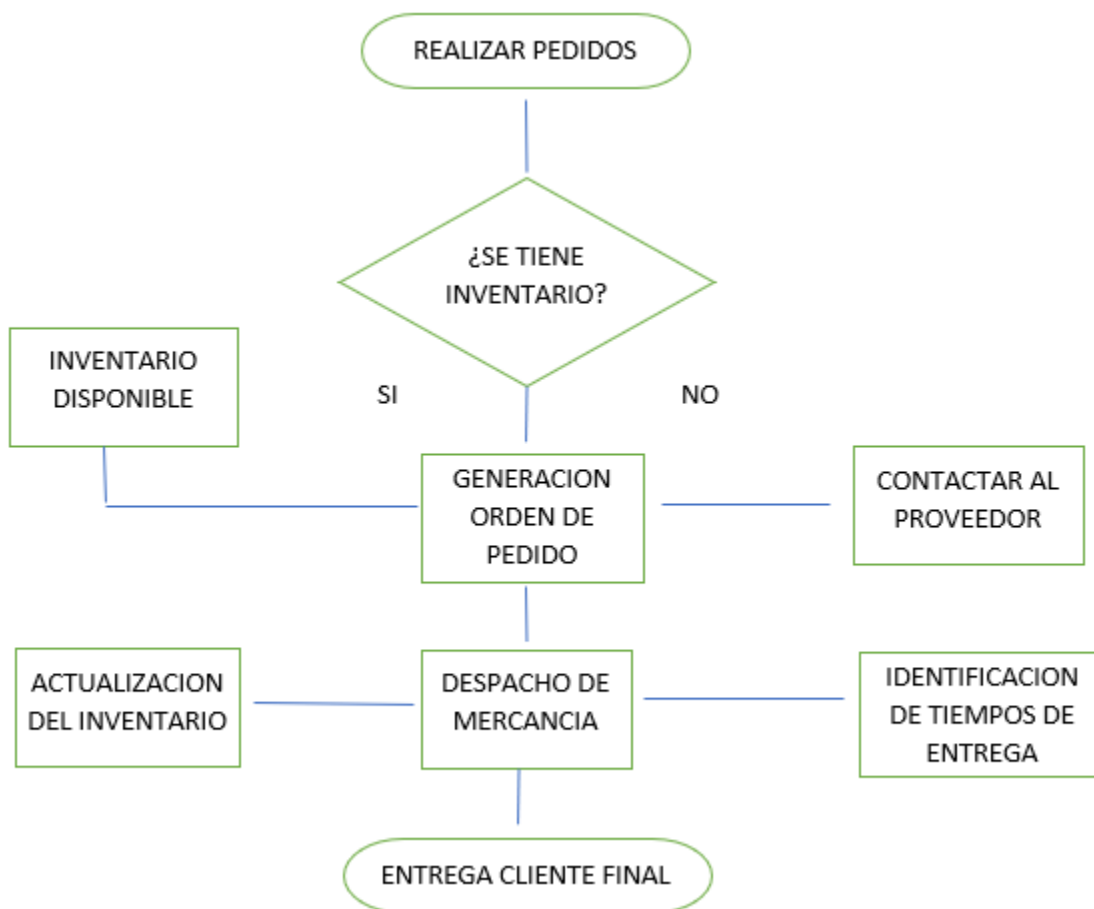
REALIZAR PEDIDOS

¿SE TIENE INVENTARIO?

INVENTARIO DISPONIBLE

SI

NO

GENERACION ORDEN DE PEDIDO

CONTACTAR AL PROVEEDOR

ACTUALIZACION DEL INVENTARIO

DESPACHO DE MERCANCIA

IDENTIFICACION DE TIEMPOS DE ENTREGA

ENTREGA CLIENTE FINAL